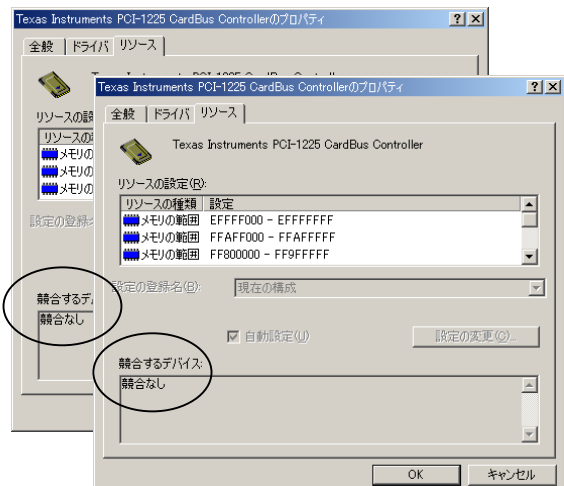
Texas Instruments PCI-1225 CardBus Controllerのプロパティ ? X

全般 | ドライバ | リソース

リソースの設

リソースの

メモリの

メモリの

メモリの

設定の登録

競合するデバ

競合なし

Texas Instruments PCI-1225 CardBus Controllerのプロパティ ? X

全般 | ドライバ | リソース

Texas Instruments PCI-1225 CardBus Controller

リソースの設定(R):

| リソースの種類 | 設定 |
|---|---|
| メモリの範囲 | EFFFF000 - EFFFFFFF |
| メモリの範囲 | FFAFF000 - FFAFFFFF |
| メモリの範囲 | FF800000 - FF9FFFFF |

設定の登録名(B): 現在の構成

☑ 自動設定(U)

設定の変更(C)...

競合するデバイス:

競合なし

OK キャンセル